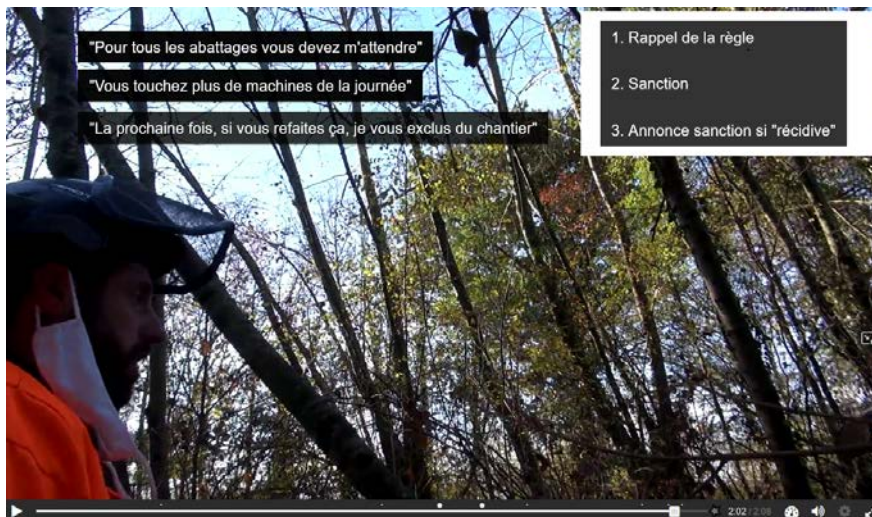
"Pour tous les abattages vous devez m'attendre"

"Vous touchez plus de machines de la journée"

"La prochaine fois, si vous refaites ça, je vous exclus du chantier"

1. Rappel de la règle

2. Sanction

3. Annonce sanction si "récidive"

2:02 / 2:08